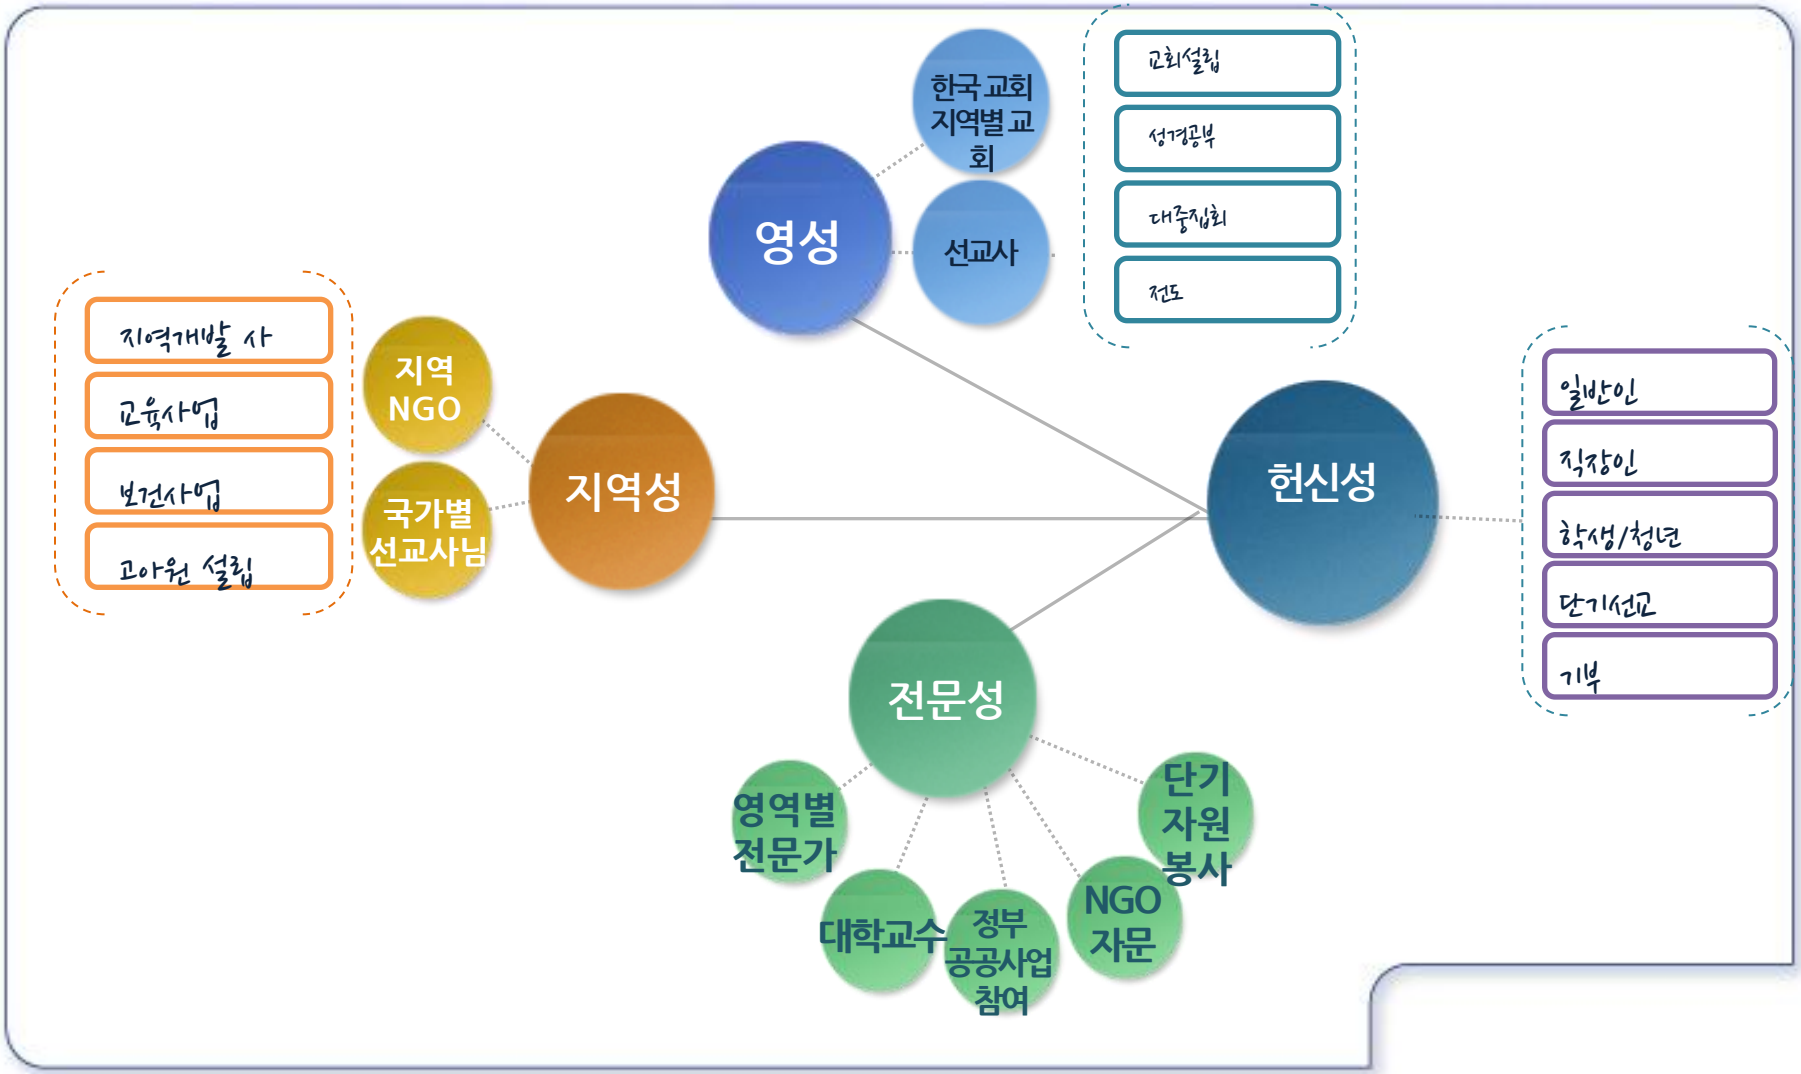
한국교회 지역별교회

선교사

영성

교회설립

성경공부

대중집회

전도

지역개발 사

교육사업

보건사업

고아원 설립

지역 NGO

국가별 선교사님

지역성

헌신성

일반인

직장인

학생/청년

단기선교

기부

전문성

영역별 전문가

대학교수

정부 공공사업 참여

NGO 자문

단기 자원 봉사